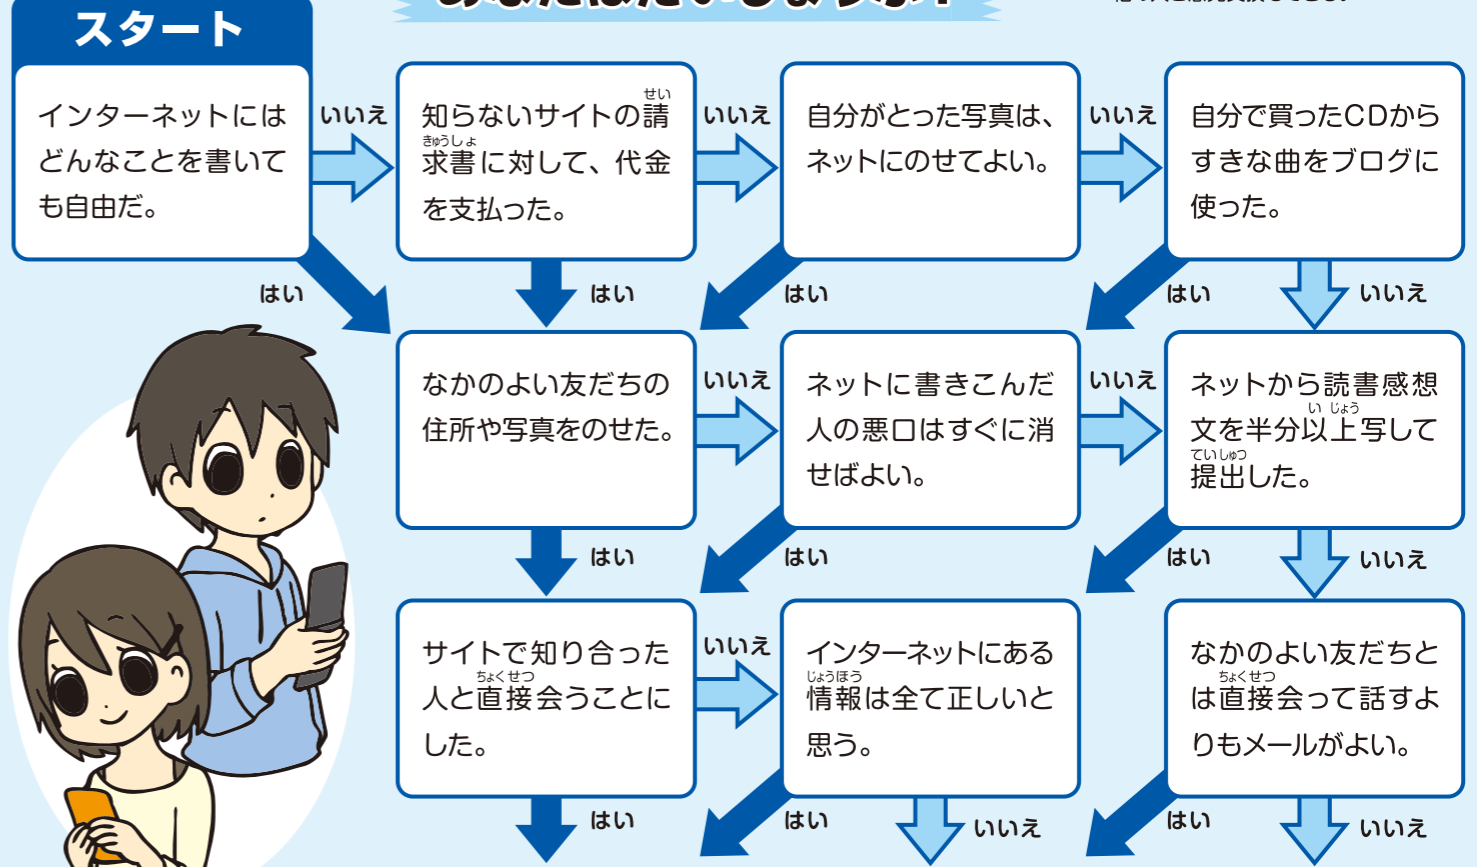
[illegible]

スタート

インターネットにはどんなことを書いても自由だ。

いいえ

はい

知らないサイトの請求書に対して、代金を支払った。

いいえ

はい

自分がとった写真は、ネットにのせてよい。

いいえ

はい

自分で買ったCDからすきな曲をブログに使った。

はい

いいえ

なかのよい友だちの住所や写真をのせた。

いいえ

はい

ネットに書きこんだ人の悪口はすぐに消せばよい。

いいえ

はい

ネットから読書感想文を半分以上写して提出した。

はい

いいえ

サイトで知り合った人と直接会うことにした。

いいえ

はい

インターネットにある情報は全て正しいと思う。

はい

いいえ

なかのよい友だちとは直接会って話すよりもメールがよい。

はい

いいえ